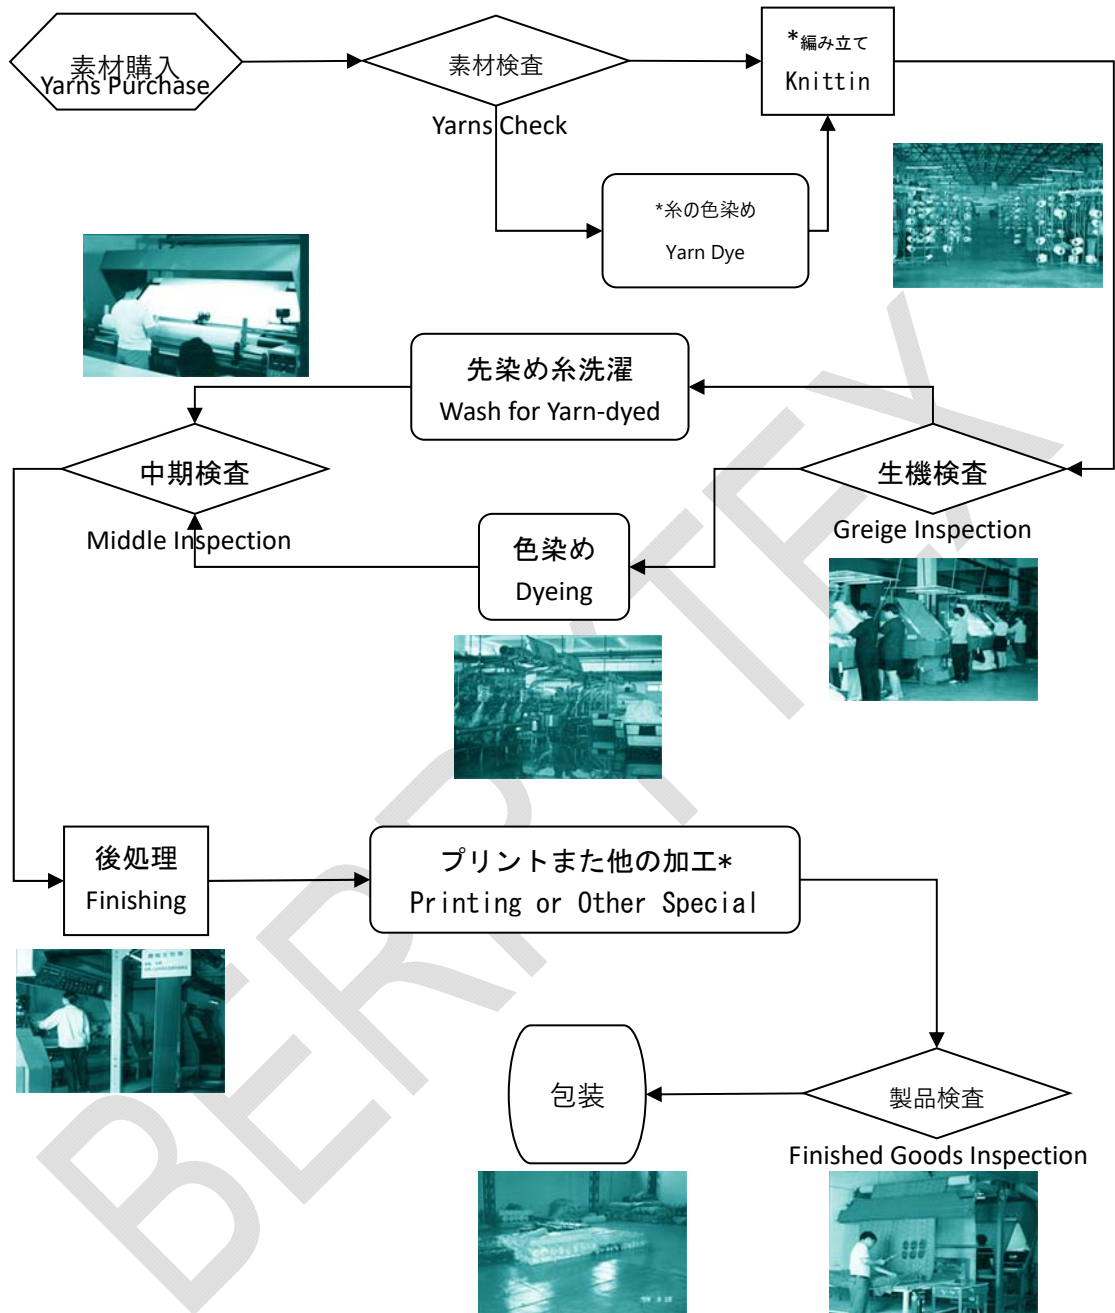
素材購入
Yarns Purchase

素材検査
Yarns Check

*編み立て
Knittin

*糸の色染め
Yarn Dye

先染め糸洗濯
Wash for Yarn-dyed

中期検査
Middle Inspection

生機検査
Greige Inspection

色染め
Dyeing

後処理
Finishing

プリントまた他の加工*
Printing or Other Special

包装

製品検査
Finished Goods Inspection

BERTEX